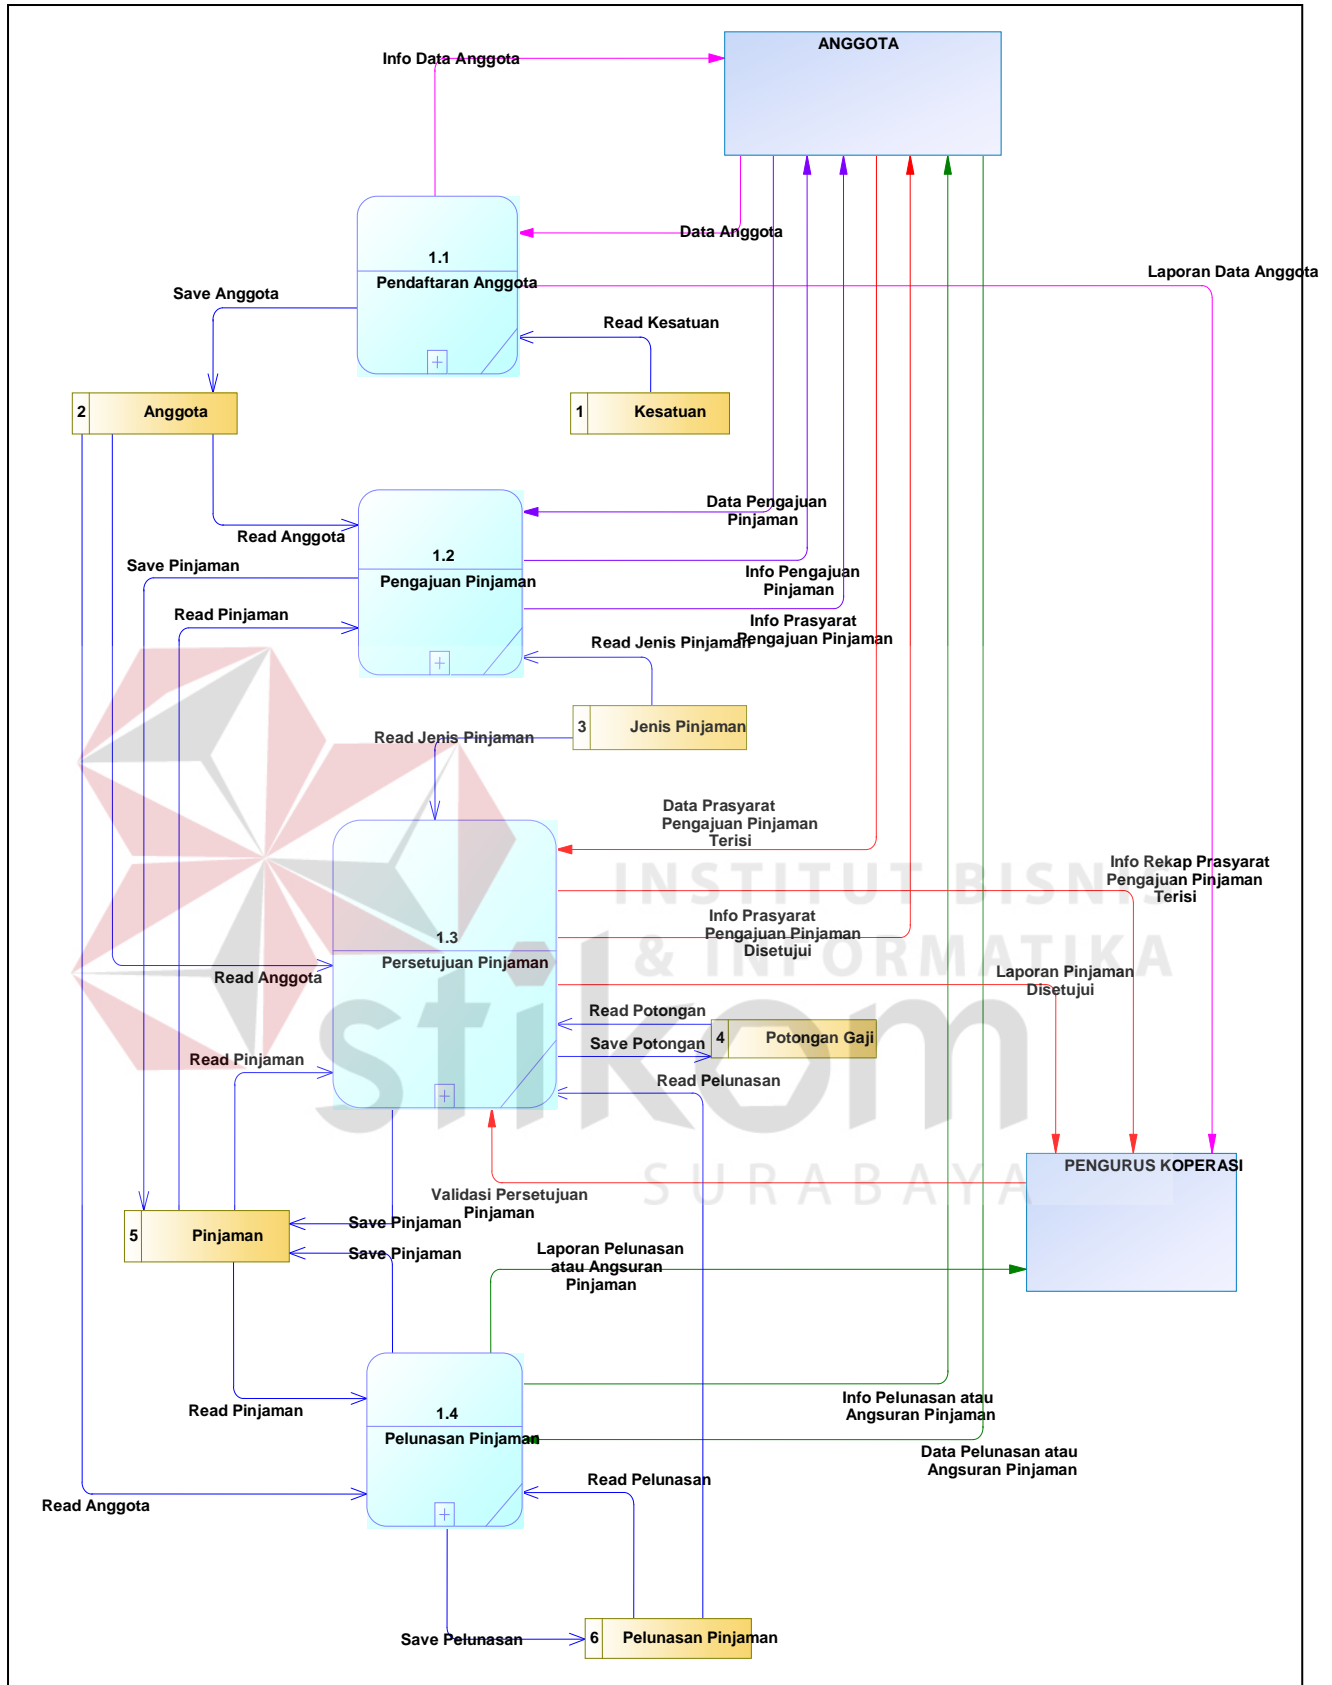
ANGGOTA

Info Data Anggota

Data Anggota

1.1
Pendaftaran Anggota

Laporan Data Anggota

Save Anggota

Read Kesatuan

2 Anggota

1 Kesatuan

Data Pengajuan Pinjaman

Read Anggota

1.2
Pengajuan Pinjaman

Save Pinjaman

Info Pengajuan Pinjaman

Read Pinjaman

Info Prasyarat Pengajuan Pinjaman

Read Jenis Pinjaman

3 Jenis Pinjaman

Read Jenis Pinjaman

Data Prasyarat Pengajuan Pinjaman Terisi

Info Rekap Prasyarat Pengajuan Pinjaman Terisi

INSTITUT BISNIS & INFORMATIKA

Info Prasyarat Pengajuan Pinjaman Disetujui

1.3
Persetujuan Pinjaman

Read Anggota

Laporan Pinjaman Disetujui

Read Potongan

4 Potongan Gaji

Save Potongan

stikom

Read Pinjaman

Read Pelunasan

PENGURUS KOPERASI

SURABAYA

Validasi Persetujuan Pinjaman

5 Pinjaman

Save Pinjaman

Save Pinjaman

Laporan Pelunasan atau Angsuran Pinjaman

Read Pinjaman

1.4
Pelunasan Pinjaman

Info Pelunasan atau Angsuran Pinjaman

Data Pelunasan atau Angsuran Pinjaman

Read Pelunasan

Read Anggota

Save Pelunasan

6 Pelunasan Pinjaman